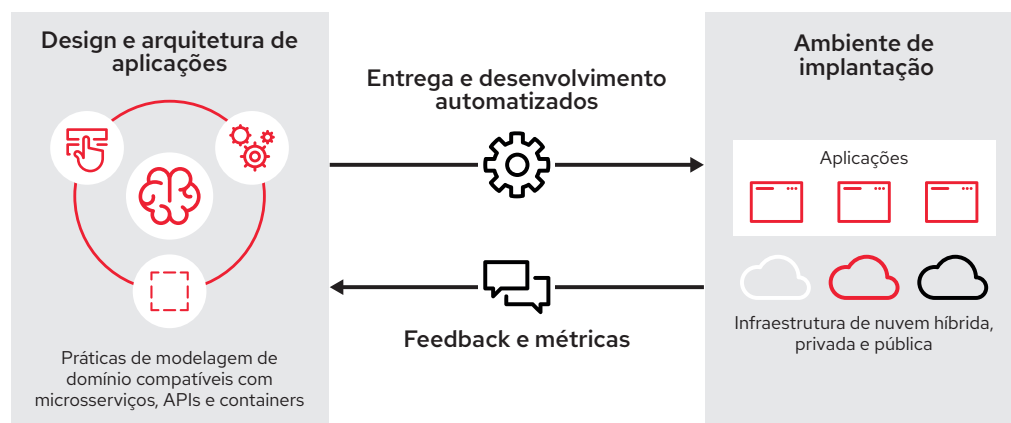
Design e arquitetura de aplicações

Práticas de modelagem de domínio compatíveis com microsserviços, APIs e containers

Entrega e desenvolvimento automatizados

Feedback e métricas

Ambiente de implantação

Aplicações

Infraestrutura de nuvem híbrida, privada e pública